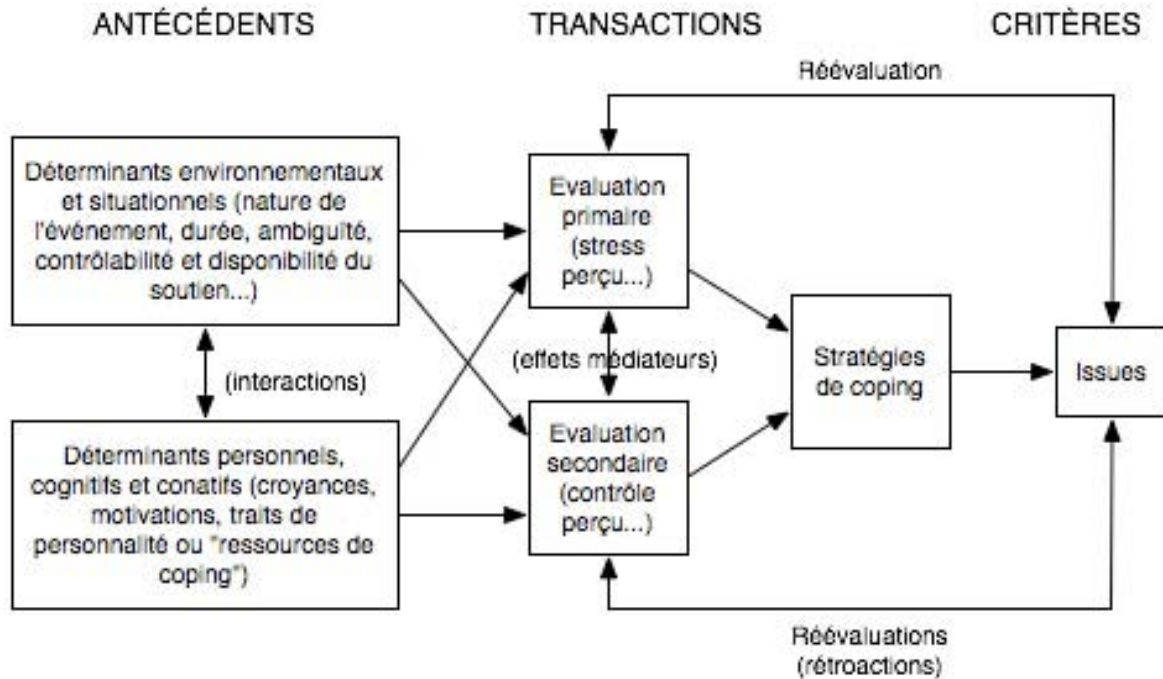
ANTÉCÉDENTS

TRANSACTIONS

CRITÈRES

Réévaluation

Déterminants environnementaux et situationnels (nature de l'événement, durée, ambiguïté, contrôlabilité et disponibilité du soutien...)

(interactions)

Déterminants personnels, cognitifs et conatifs (croyances, motivations, traits de personnalité ou "ressources de coping")

Evaluation primaire (stress perçu...)

(effets médiateurs)

Evaluation secondaire (contrôle perçu...)

Stratégies de coping

Issues

Réévaluations (rétroactions)